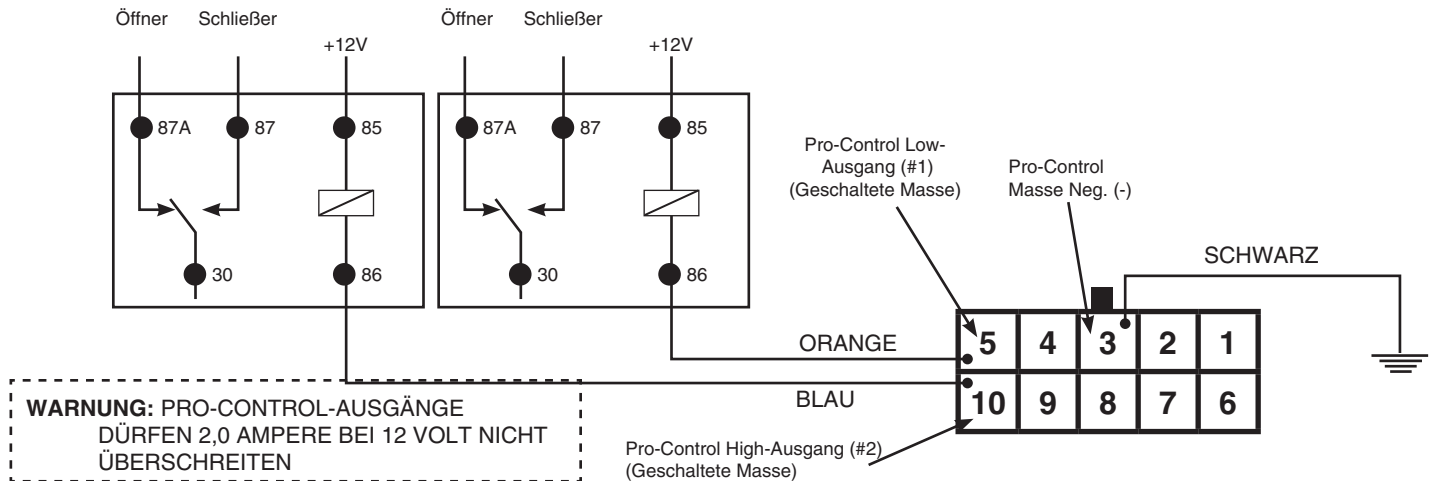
Öffner Schließer +12V

87A 87 85

30 86

Öffner Schließer +12V

87A 87 85

30 86

Pro-Control Low-Ausgang (#1) (Geschaltete Masse)

Pro-Control Masse Neg. (-)

SCHWARZ

ORANGE

BLAU

| 5 | 4 | 3 | 2 | 1 |
|---|---|---|---|---|
| 10 | 9 | 8 | 7 | 6 |

WARNUNG: PRO-CONTROL-AUSGÄNGE DÜRFEN 2,0 AMPERE BEI 12 VOLT NICHT ÜBERSCHREITEN

Pro-Control High-Ausgang (#2) (Geschaltete Masse)